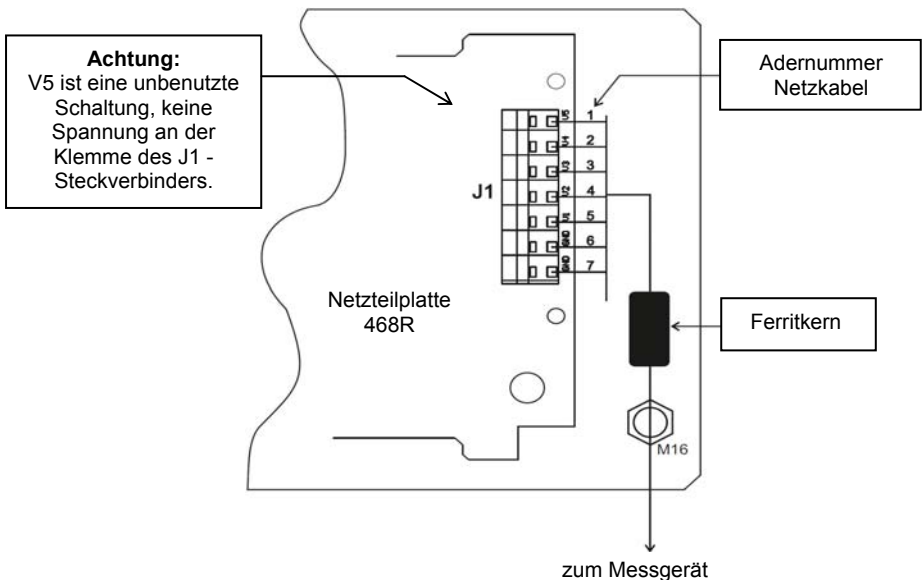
**Achtung:**
V5 ist eine unbenutzte Schaltung, keine Spannung an der Klemme des J1 - Steckverbinders.

Adernummer Netzkabel

J1

V5
V4
V3
V2
V1
GND
GND

1
2
3
4
5
6
7

Netzteilplatte 468R

Ferritkern

M16

zum Messgerät